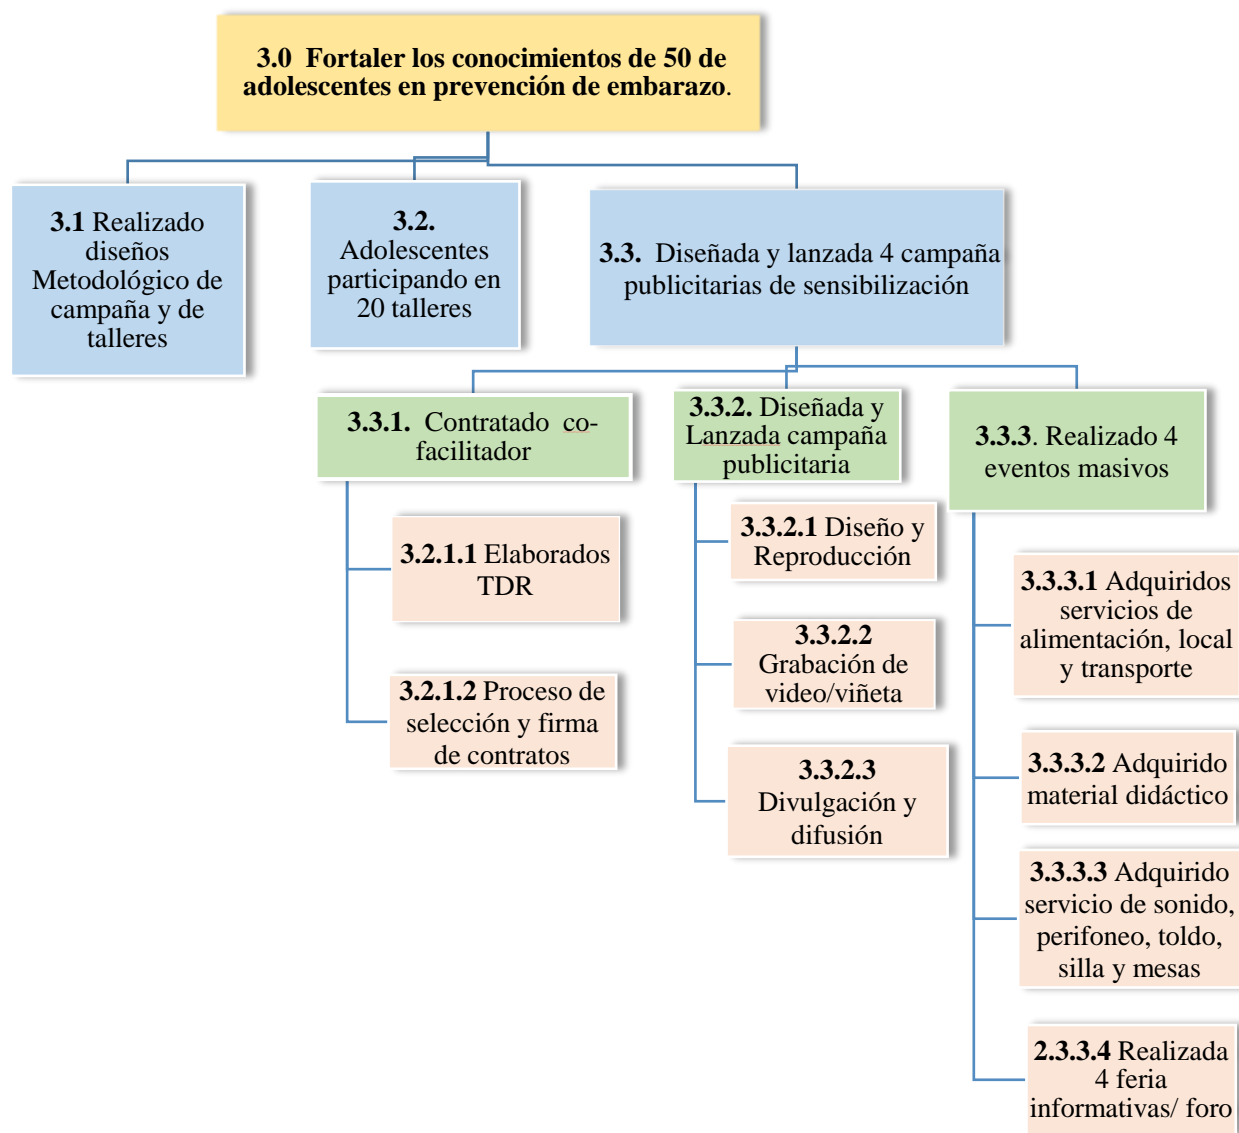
3.0 Fortaler los conocimientos de 50 de adolescentes en prevención de embarazo.

3.1 Realizado diseños Metodológico de campaña y de talleres

3.2. Adolescentes participando en 20 talleres

3.3. Diseñada y lanzada 4 campaña publicitarias de sensibilización

3.3.1. Contratado co-facilitador

3.2.1.1 Elaborados TDR

3.2.1.2 Proceso de selección y firma de contratos

3.3.2. Diseñada y Lanzada campaña publicitaria

3.3.2.1 Diseño y Reproducción

3.3.2.2 Grabación de video/viñeta

3.3.2.3 Divulgación y difusión

3.3.3. Realizado 4 eventos masivos

3.3.3.1 Adquiridos servicios de alimentación, local y transporte

3.3.3.2 Adquirido material didáctico

3.3.3.3 Adquirido servicio de sonido, perifoneo, toldo, silla y mesas

2.3.3.4 Realizada 4 feria informativas/ foro